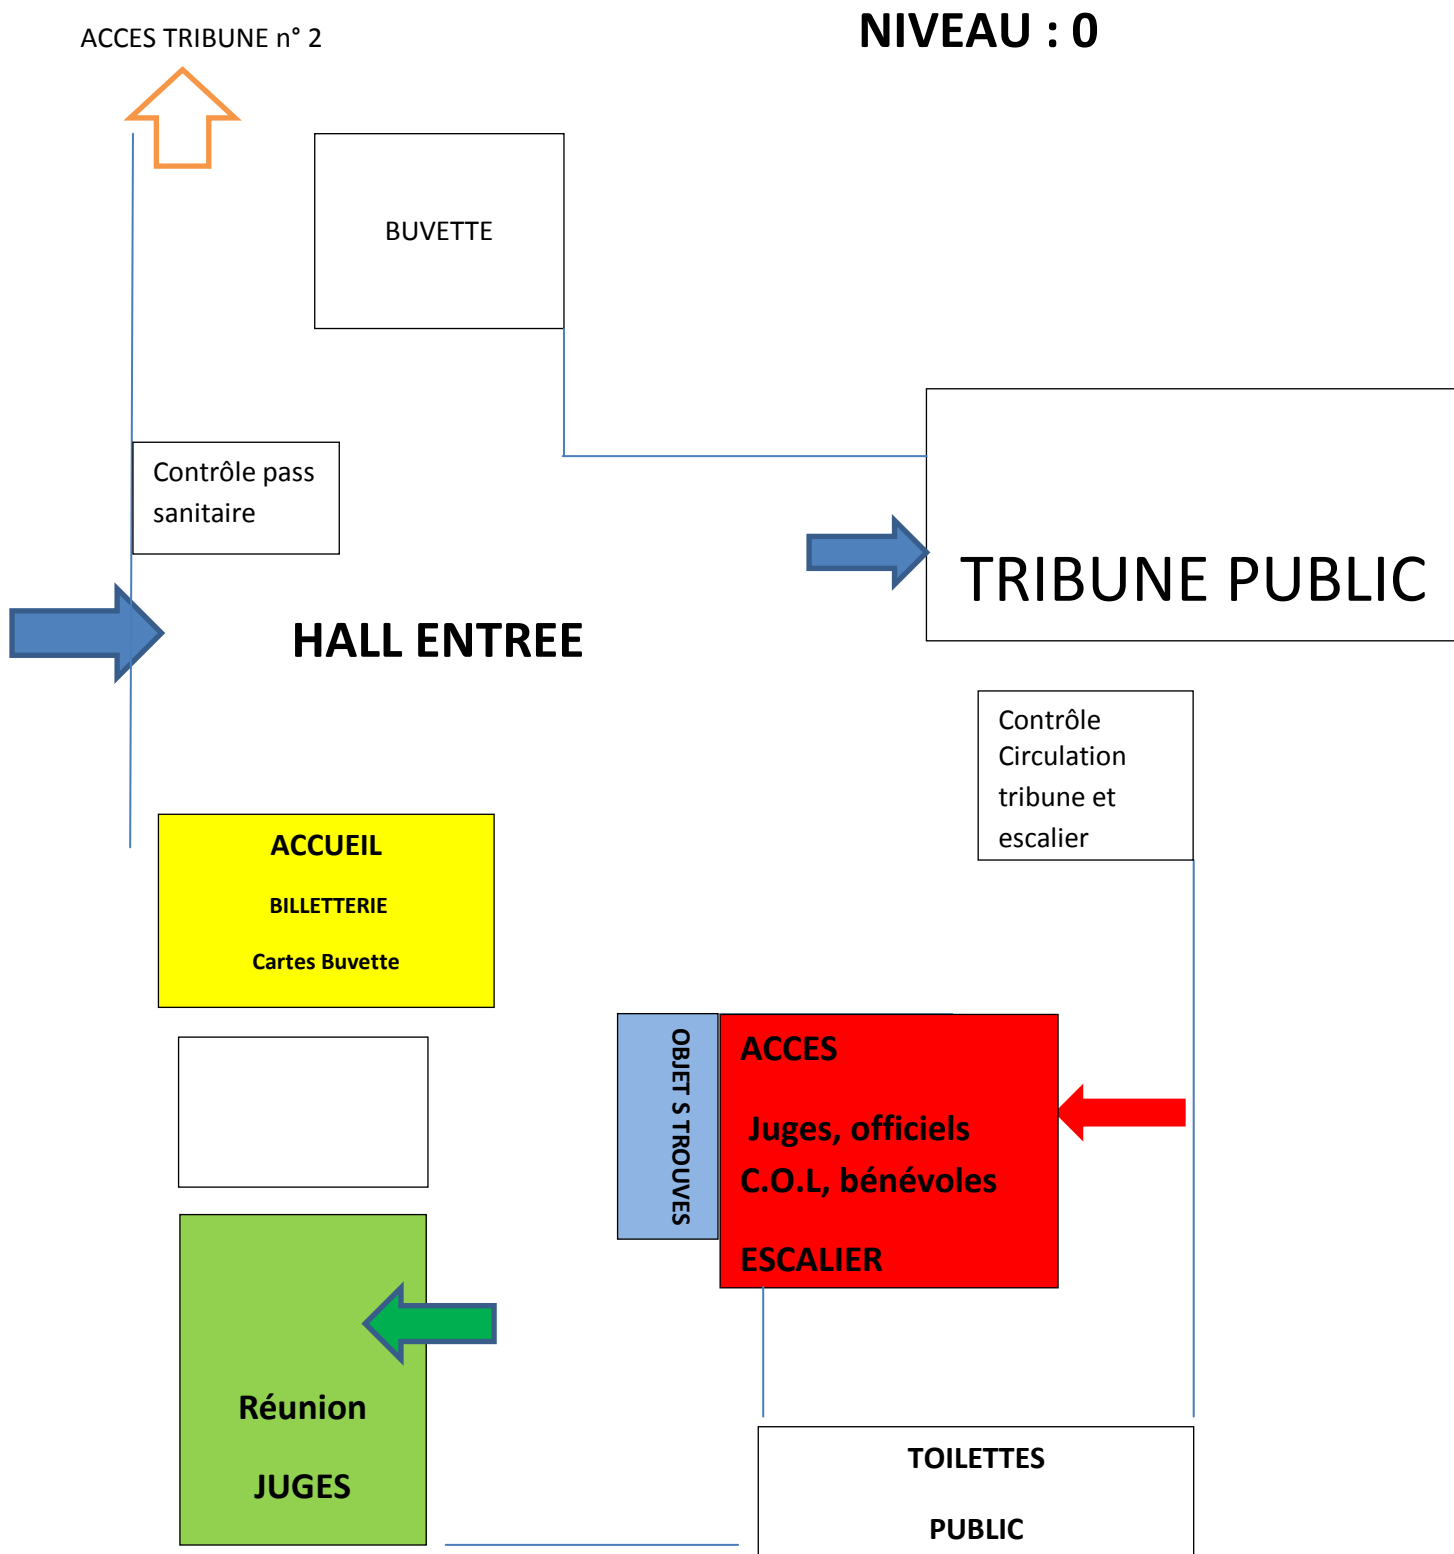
ACCES TRIBUNE n° 2

NIVEAU : 0

BUVETTE

Contrôle pass sanitaire

TRIBUNE PUBLIC

HALL ENTREE

Contrôle Circulation tribune et escalier

ACCUEIL

BILLETTERIE

Cartes Buvette

OBJET S TROUVES

ACCES

Juges, officiels C.O.L, bénévoles

ESCALIER

Réunion

JUGES

TOILETTES

PUBLIC